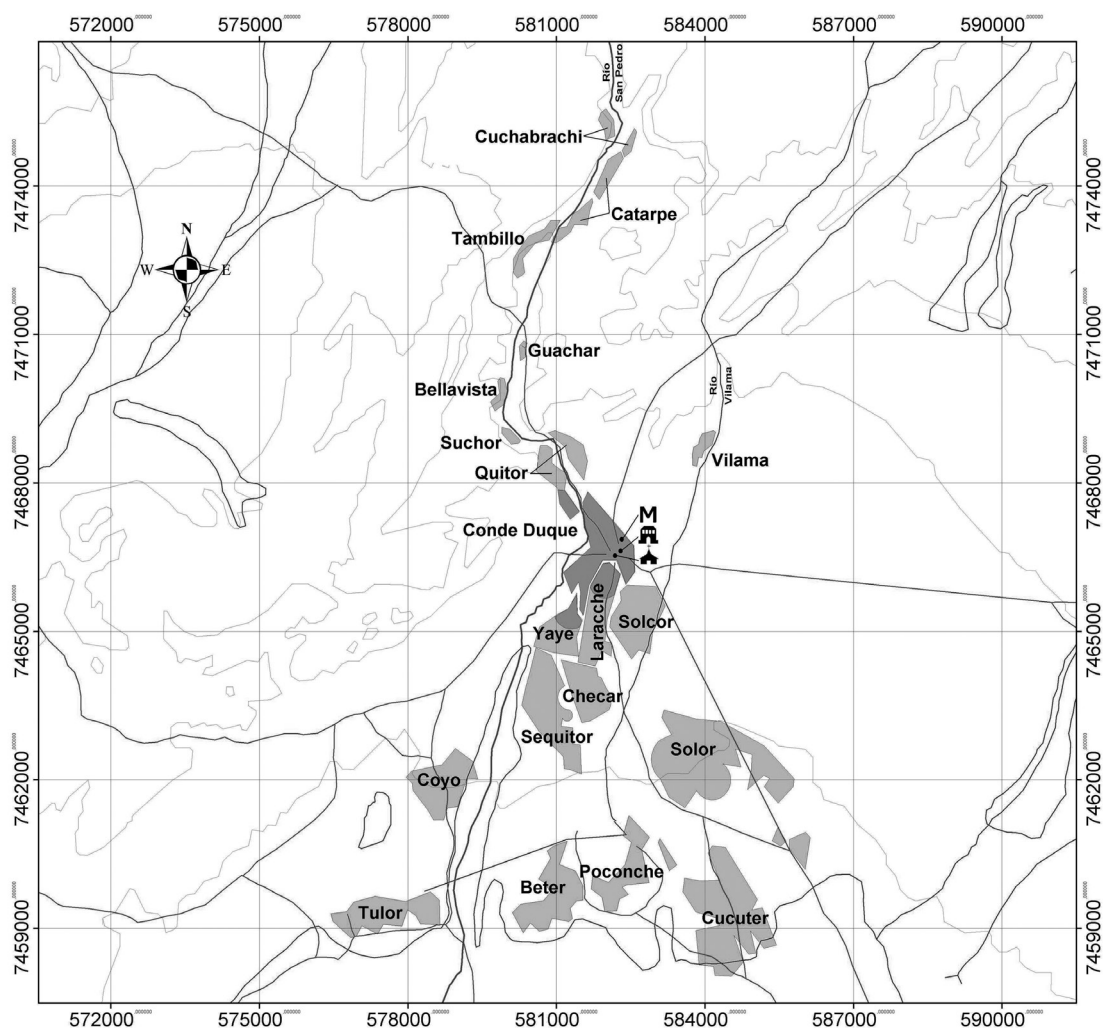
572000 575000 578000 581000 584000 587000 590000

7474000
7471000
7468000
7465000
7462000
7459000

N
W E
S

Río San Pedro
Cuchabrachi
Catarpe
Tambillo
Guachar
Bellavista
Río Vilama
Suchor
Quitor
Vilama
Conde Duque
M
Laracche
Yaye
Solcor
Checar
Sequitor
Solor
Coyo
Poconche
Beter
Tulor
Cucuter

7474000
7471000
7468000
7465000
7462000
7459000

572000 575000 578000 581000 584000 587000 590000